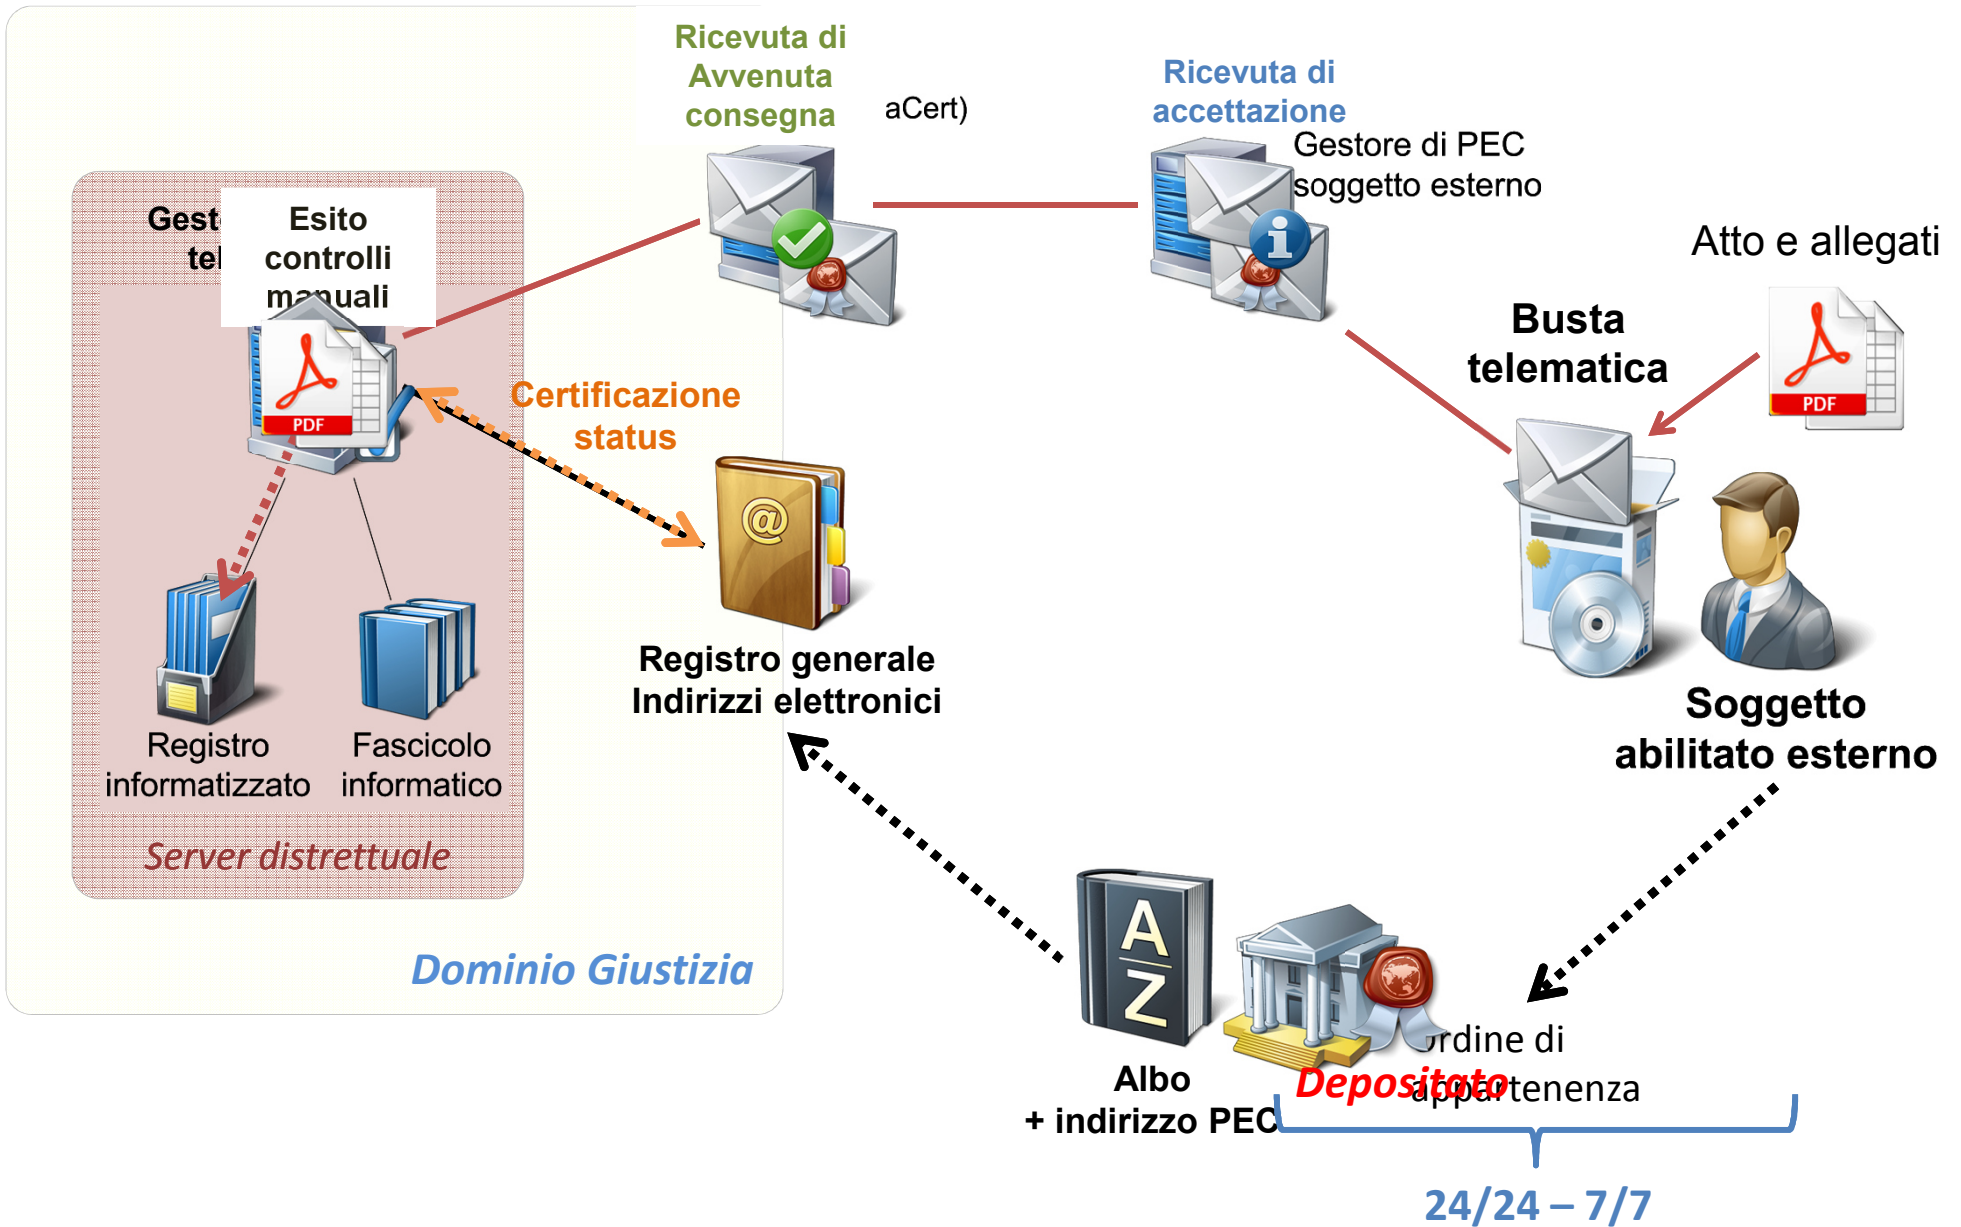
Ricevuta di Avvenuta consegna

aCert)

Ricevuta di accettazione

Gestore di PEC soggetto esterno

Atto e allegati

Gest tel

Esito controlli manuali

PDF

Certificazione status

Busta telematica

PDF

Registro generale Indirizzi elettronici

Soggetto abilitato esterno

Registro informatizzato

Fascicolo informatico

Server distrettuale

Dominio Giustizia

Albo + indirizzo PEC

rdine di appartenenza

Depositato

24/24 – 7/7